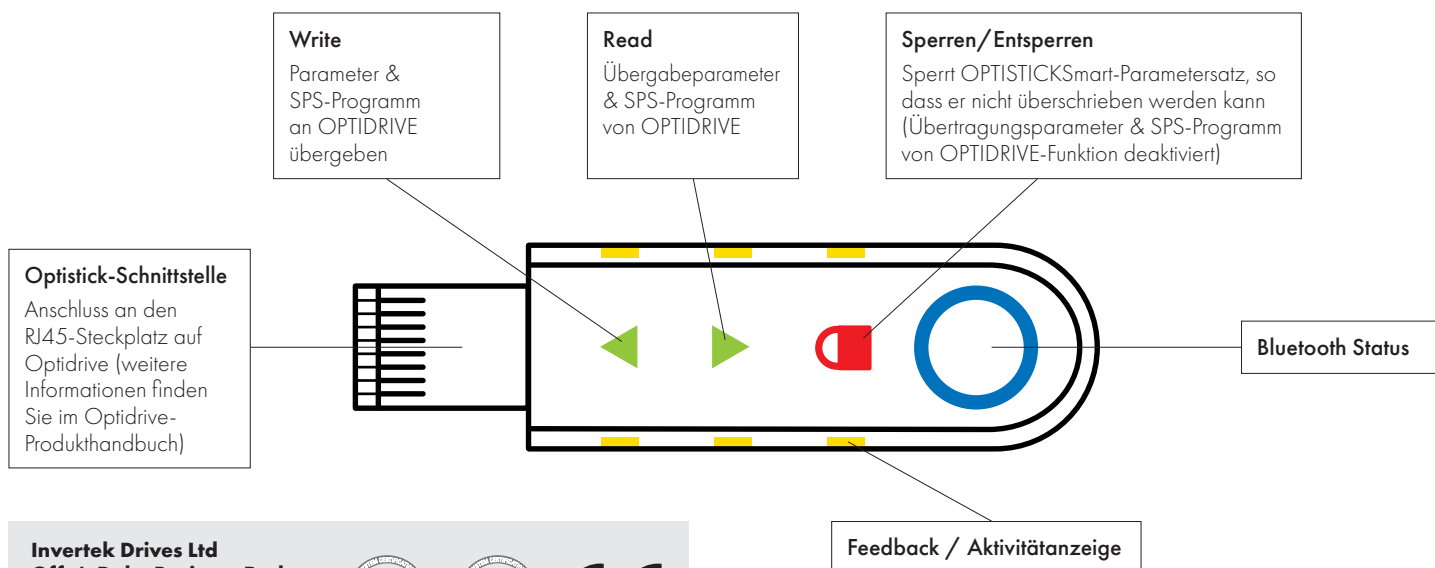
Write
Parameter & SPS-Programm an OPTIDRIVE übergeben

Read
Übergabeparameter & SPS-Programm von OPTIDRIVE

Sperren/Entsperren
Sperrt OPTISTICKSmart-Parametersatz, so dass er nicht überschrieben werden kann (Übertragungsparameter & SPS-Programm von OPTIDRIVE-Funktion deaktiviert)

Optistick-Schnittstelle
Anschluss an den RJ45-Steckplatz auf Optidrive (weitere Informationen finden Sie im Optidrive-Produkthandbuch)

Bluetooth Status

Feedback / Aktivitätanzeige

Invertek Drives Ltd
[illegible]